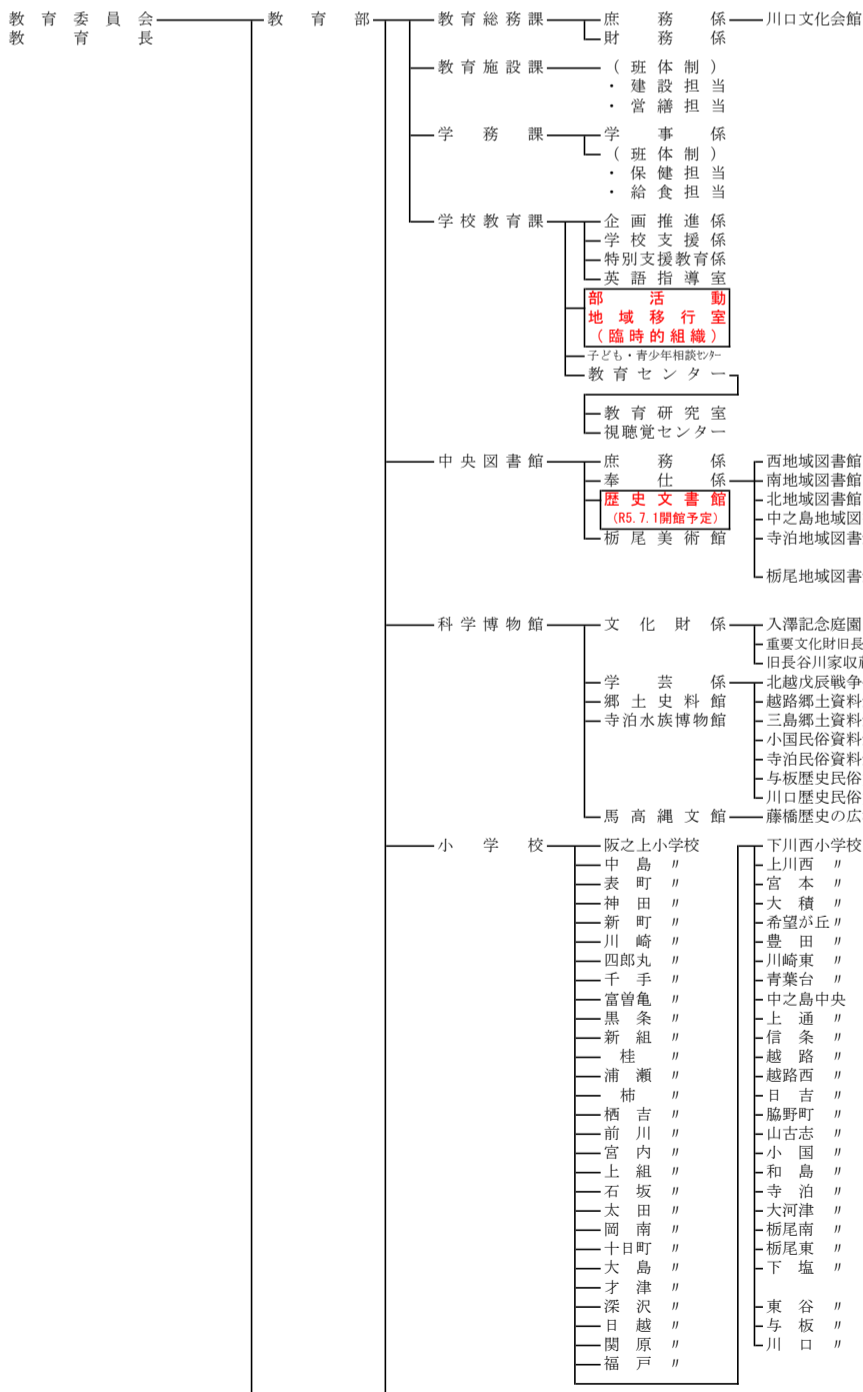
教育委員会
教育長

教育部

教育総務課
庶務係
川口文化会館
財務係

教育施設課
（班体制）
・建設担当
・営繕担当

学務課
学事係
（班体制）
・保健担当
・給食担当

学校教育課
企画推進係
学校支援係
特別支援教育係
英語指導室
部活動
地域移行室
（臨時的組織）
子ども・青少年相談センター
教育センター
教育研究室
視聴覚センター

中央図書館
庶務係
奉仕係
歴史文書館
（R5.7.1開館予定）
栃尾美術館
西地域図書館
南地域図書館
北地域図書館
中之島地域図
寺泊地域図書
栃尾地域図書

科学博物館
文化財係
入澤記念庭園
重要文化財旧長
旧長谷川家収
学芸係
郷土史料館
寺泊水族博物館
北越戊辰戦争
越路郷土資料
三島郷土資料
小国民俗資料
寺泊民俗資料
与板歴史民俗
川口歴史民俗
馬高縄文館
藤橋歴史の広

小学校
阪之上小学校
中島 〃
表町 〃
神田 〃
新町 〃
川崎 〃
四郎丸 〃
千手 〃
富曽亀 〃
黒条 〃
新組 〃
桂 〃
浦瀬 〃
柿 〃
栖吉 〃
前川 〃
宮内 〃
上組 〃
石坂 〃
太田 〃
岡南 〃
十日町 〃
大島 〃
才津 〃
深沢 〃
日越 〃
関原 〃
福戸 〃
下川西小学校
上川西 〃
宮本 〃
大積 〃
希望が丘 〃
豊田 〃
川崎東 〃
青葉台 〃
中之島中央
上通 〃
信条 〃
越路 〃
越路西 〃
日吉 〃
脇野町 〃
山古志 〃
小国 〃
和島 〃
寺泊 〃
大河津 〃
栃尾南 〃
栃尾東 〃
下塩 〃
東谷 〃
与板 〃
川口 〃